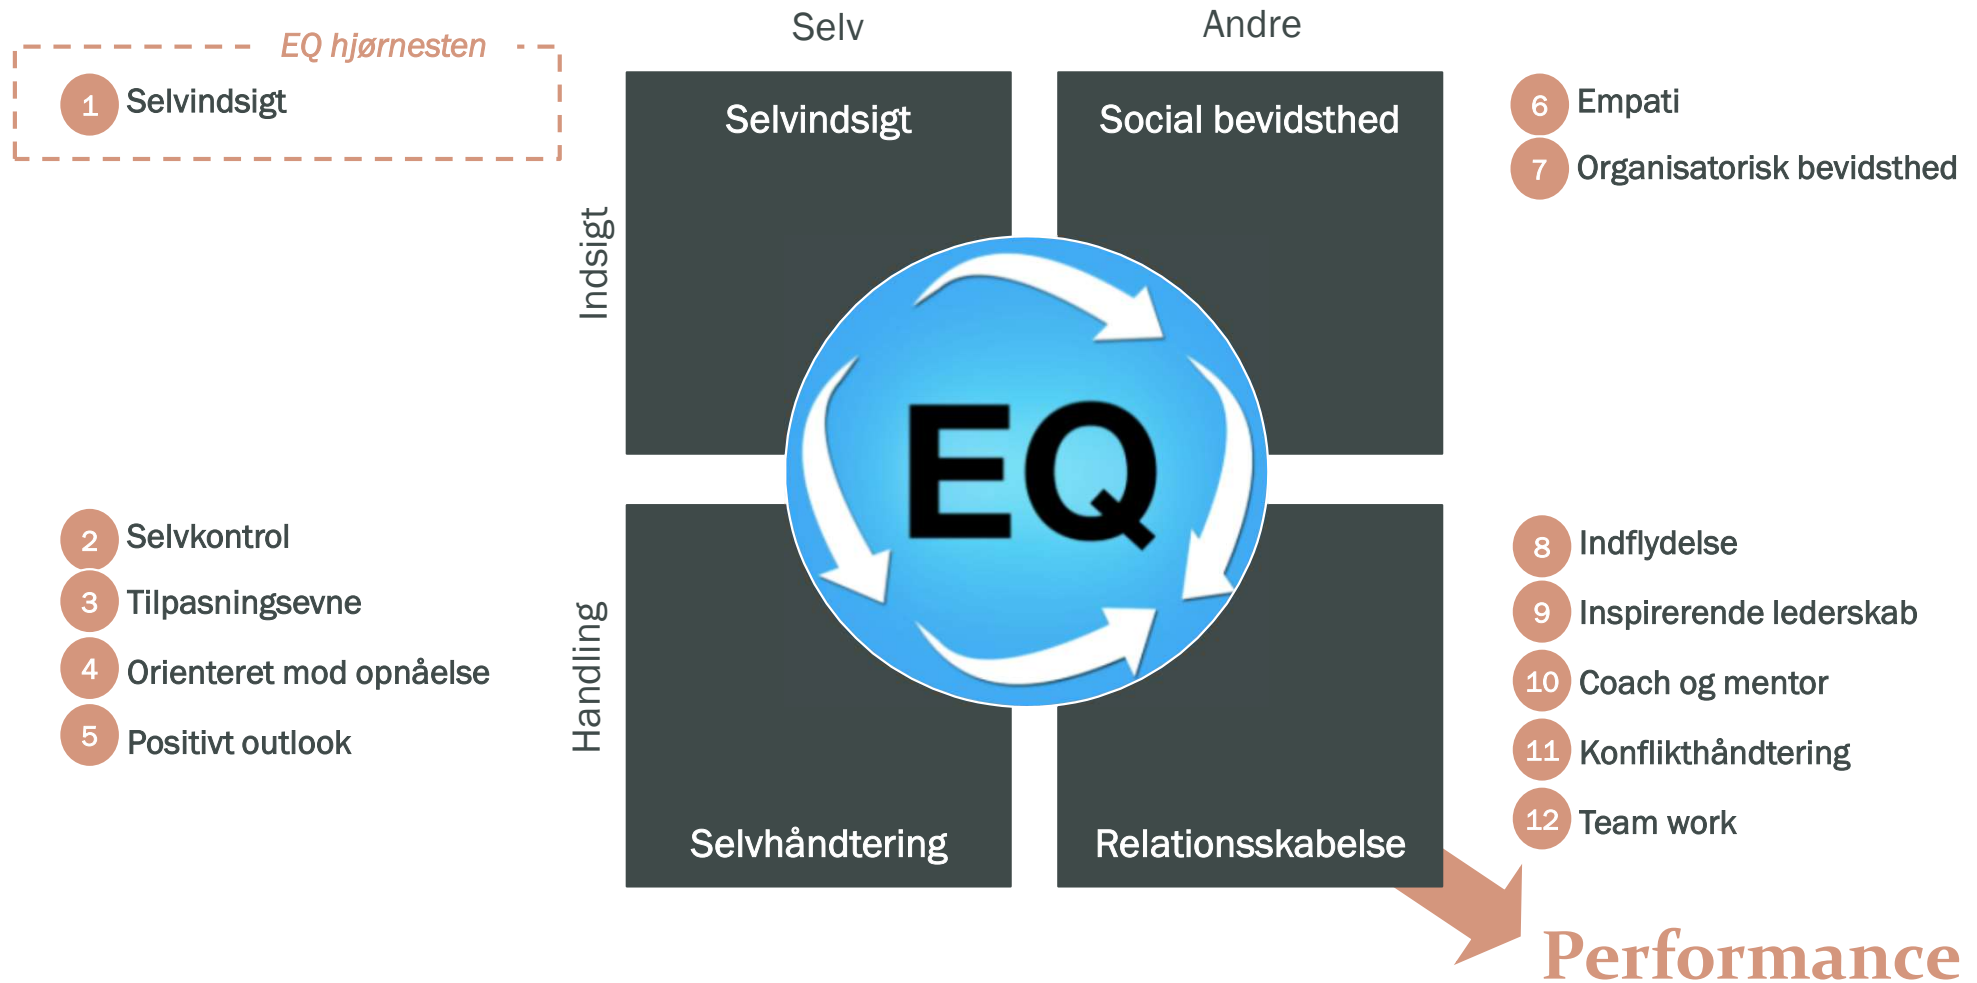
EQ hjørnesten
1 Selvindsigt

Selv
Andre

Indsigt
Handling

Selvindsigt
Social bevidsthed
EQ
Selvhåndtering
Relationsskabelse

6 Empati
7 Organisatorisk bevidsthed

2 Selvkontrol
3 Tilpasningsevne
4 Orienteret mod opnåelse
5 Positivt outlook

8 Indflydelse
9 Inspirerende lederskab
10 Coach og mentor
11 Konflikthåndtering
12 Team work

Performance